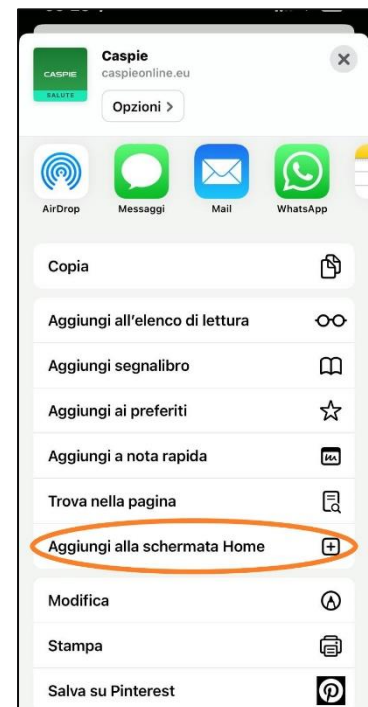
CASPIE
SALUTE
Caspie
caspieonline.eu
Opzioni >

AirDrop
Messaggi
Mail
WhatsApp

Copia

Aggiungi all'elenco di lettura
Aggiungi segnalibro
Aggiungi ai preferiti
Aggiungi a nota rapida
Trova nella pagina
Aggiungi alla schermata Home

Modifica
Stampa
Salva su Pinterest